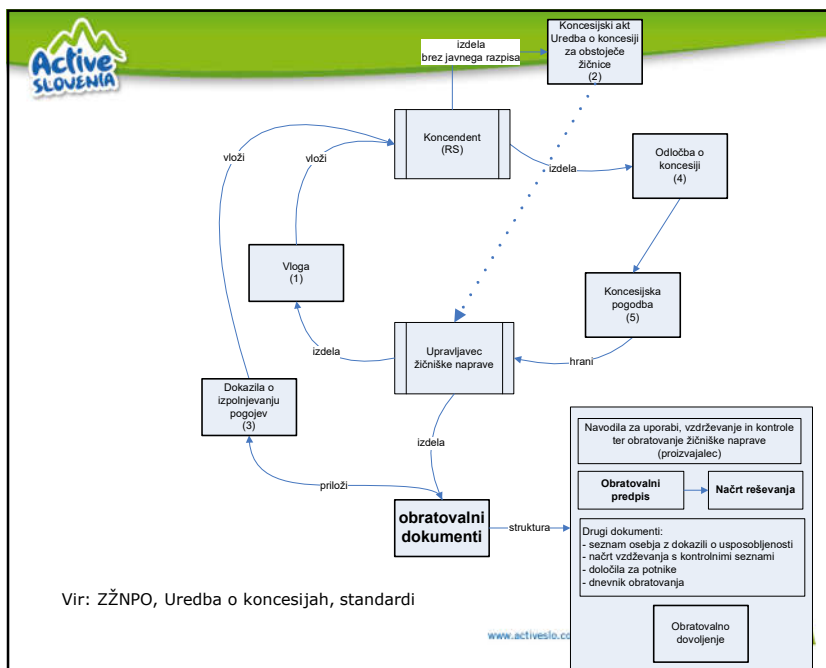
Active SLOVENIA

Koncesijski akt Uredba o koncesiji za obstoječe žičnice (2)

izdela brez javnega razpisa

Koncendent (RS)

vloži

vloži

izdela

Odločba o koncesiji (4)

Vloga (1)

Koncesijska pogodba (5)

izdela

Upravljavec žičniške naprave

hrani

Dokazila o izpolnjevanju pogojev (3)

izdela

priloži

obratovalni dokumenti

struktura

Navodila za uporabi, vzdrževanje in kontrole ter obratovanje žičniške naprave (proizvajalec)

Obratovalni predpis

Načrt reševanja

Drugi dokumenti:
- seznam osebja z dokazili o usposobljenosti
- načrt vzdževanja s kontrolnimi seznami
- določila za potnike
- dnevnik obratovanja

Obratovalno dovoljenje

Vir: ZŽNPO, Uredba o koncesijah, standardi

www.activeslo.c